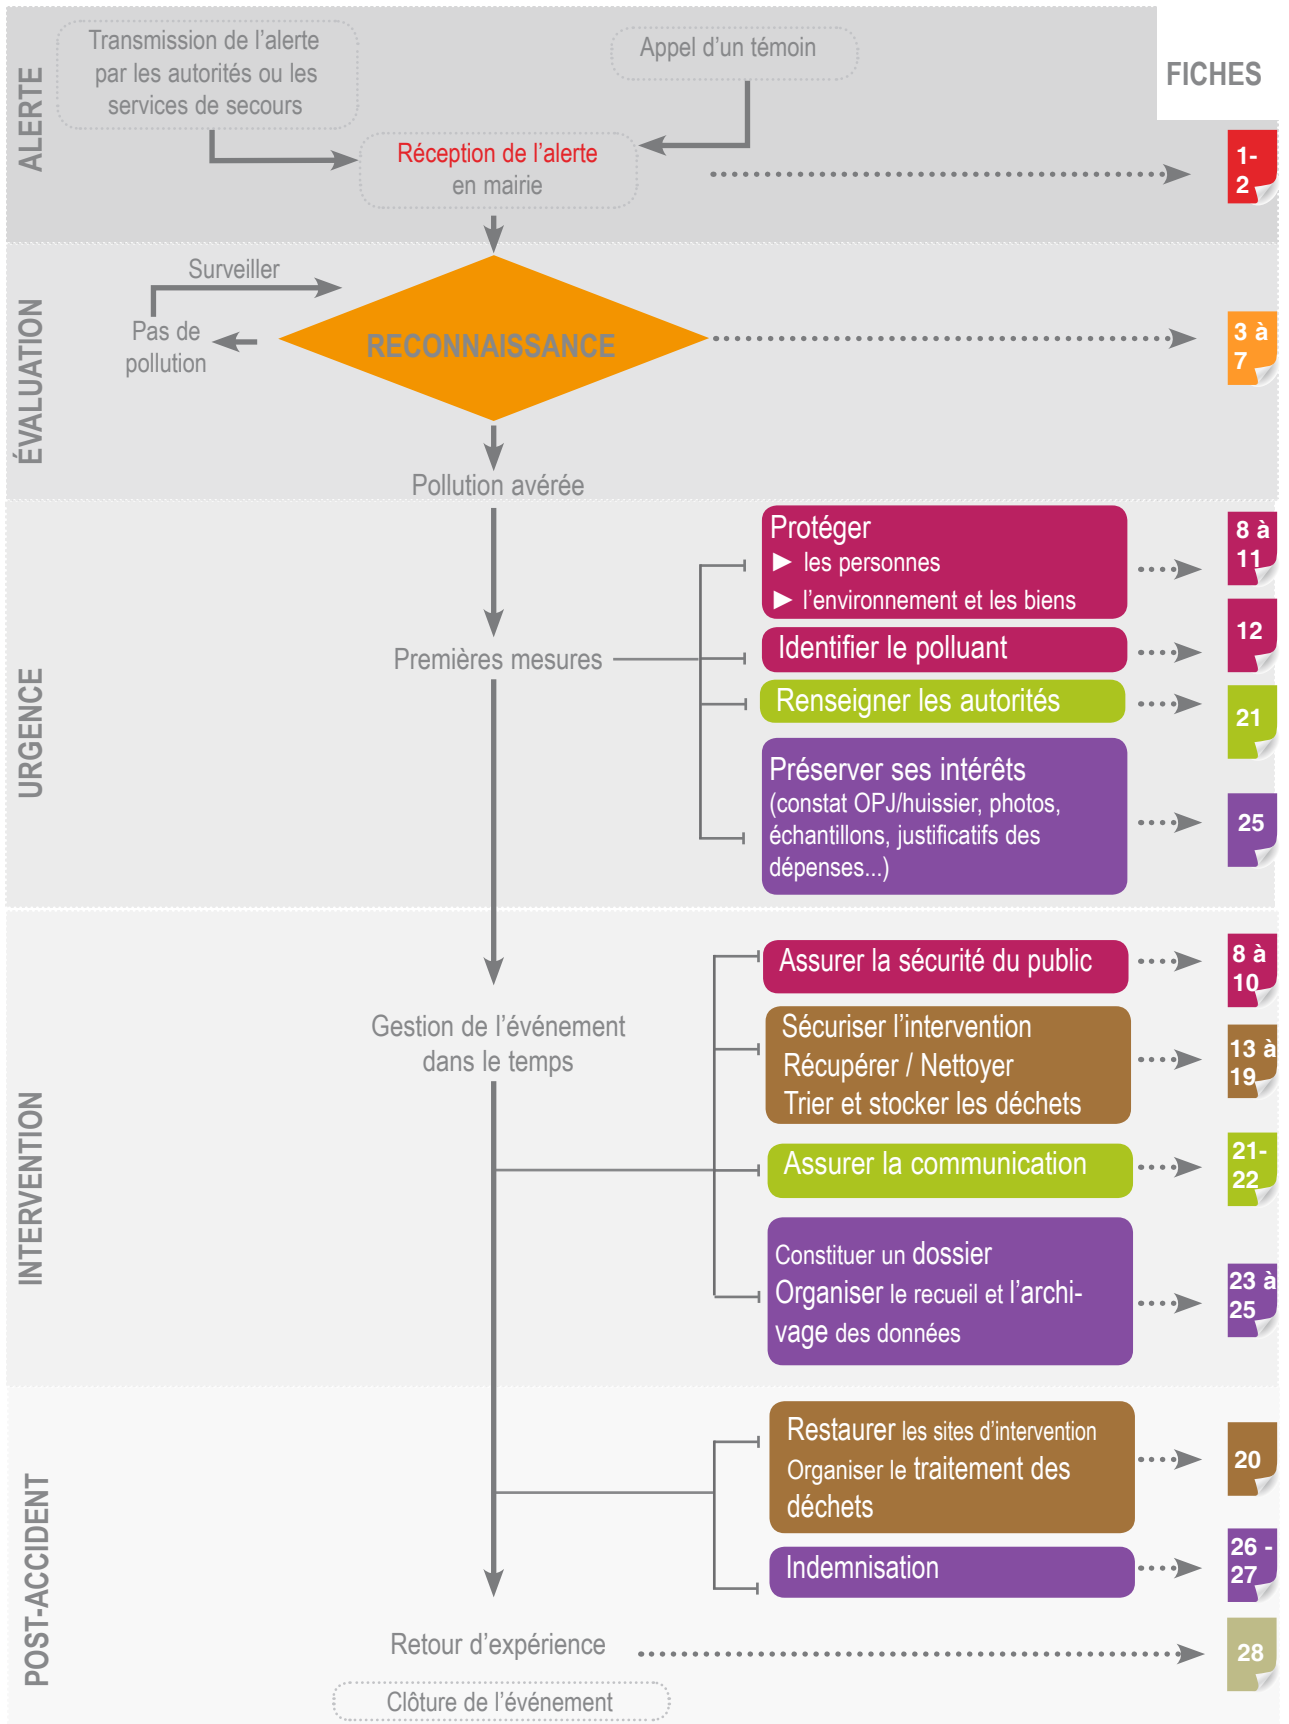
ALERTE

Transmission de l'alerte par les autorités ou les services de secours

Appel d'un témoin

FICHES

Réception de l'alerte en mairie

1-2

ÉVALUATION

Surveiller

Pas de pollution

RECONNAISSANCE

3 à 7

Pollution avérée

URGENCE

Premières mesures

Protéger
► les personnes
► l'environnement et les biens

8 à 11

Identifier le polluant

12

Renseigner les autorités

21

Préserver ses intérêts (constat OPJ/huissier, photos, échantillons, justificatifs des dépenses...)

25

INTERVENTION

Gestion de l'événement dans le temps

Assurer la sécurité du public

8 à 10

Sécuriser l'intervention
Récupérer / Nettoyer
Trier et stocker les déchets

13 à 19

Assurer la communication

21-22

Constituer un dossier
Organiser le recueil et l'archivage des données

23 à 25

POST-ACCIDENT

Restaurer les sites d'intervention
Organiser le traitement des déchets

20

Indemnisation

26 - 27

Retour d'expérience

28

Clôture de l'événement